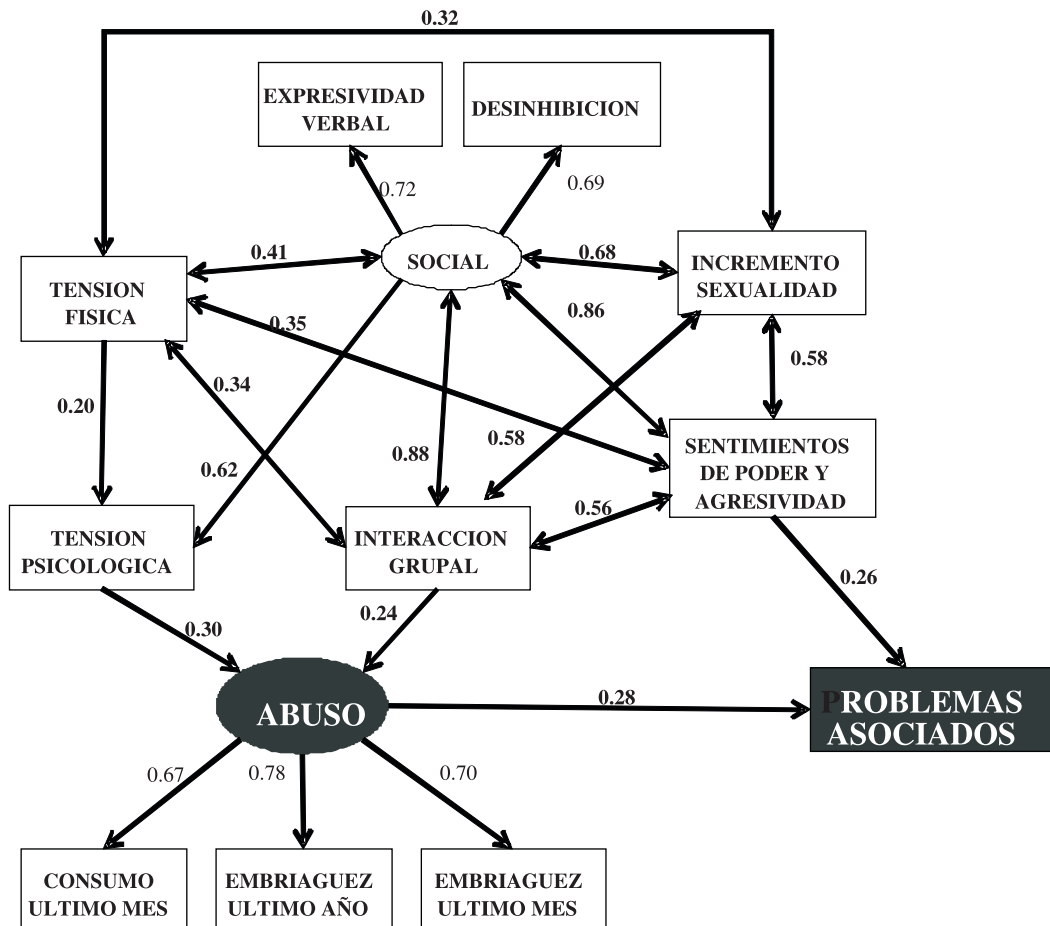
0.32

EXPRESIVIDAD VERBAL

DESINHIBICION

0.72

0.69

TENSION FISICA

0.41

SOCIAL

0.68

INCREMENTO SEXUALIDAD

0.35

0.86

0.34

0.58

0.20

0.58

SENTIMIENTOS DE PODER Y AGRESIVIDAD

0.88

0.62

0.56

TENSION PSICOLOGICA

INTERACCION GRUPAL

0.26

0.30

0.24

ABUSO

0.28

PROBLEMAS ASOCIADOS

0.67

0.78

0.70

CONSUMO ULTIMO MES

EMBRIAGUEZ ULTIMO AÑO

EMBRIAGUEZ ULTIMO MES